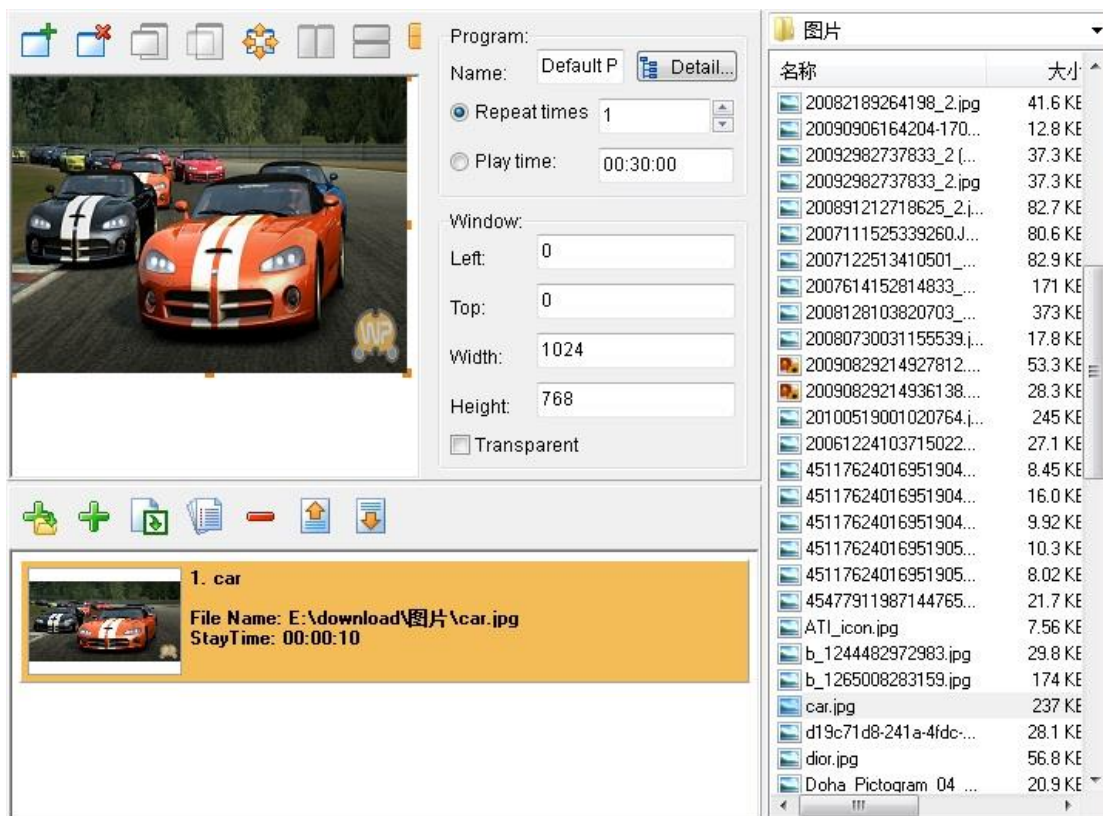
Program:

Name: Default P Detail...

Repeat times 1

Play time: 00:30:00

Window:

Left: 0

Top: 0

Width: 1024

Height: 768

Transparent

1. car

File Name: E:\download\图片\car.jpg
StayTime: 00:00:10

图片

| 名称 | 大小 |
|---|---|
| 20082189264198_2.jpg | 41.6 KE |
| 20090906164204-170... | 12.8 KE |
| 20092982737833_2 (... | 37.3 KE |
| 20092982737833_2.jpg | 37.3 KE |
| 200891212718625_2.j... | 82.7 KE |
| 2007111525339260.J... | 80.6 KE |
| 2007122513410501_... | 82.9 KE |
| 2007614152814833_... | 171 KE |
| 2008128103820703_... | 373 KE |
| 20080730031155539.j... | 17.8 KE |
| 20090829214927812.... | 53.3 KE |
| 20090829214936138.... | 28.3 KE |
| 20100519001020764.j... | 245 KE |
| 20061224103715022... | 27.1 KE |
| 45117624016951904... | 8.45 KE |
| 45117624016951904... | 16.0 KE |
| 45117624016951904... | 9.92 KE |
| 45117624016951905... | 10.3 KE |
| 45117624016951905... | 8.02 KE |
| 45477911987144765... | 21.7 KE |
| ATI_icon.jpg | 7.56 KE |
| b_1244482972983.jpg | 29.8 KE |
| b_1265008283159.jpg | 174 KE |
| car.jpg | 237 KE |
| d19c71d8-241a-4fdc-... | 28.1 KE |
| dior.jpg | 56.8 KE |
| Doha_Pictogram_04_... | 20.9 KE |